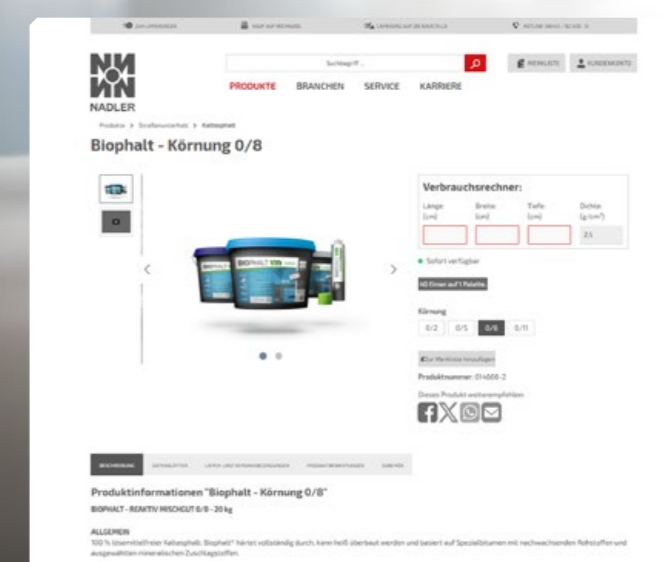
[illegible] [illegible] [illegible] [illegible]

NADLER

Suchbegriff ...

MERKLISTE KUNDENKONTO

PRODUKTE BRANCHEN SERVICE KARRIERE

Produkte > Straßenunterhalt > Kaltasphalt

Biophalt - Körnung 0/8

Verbrauchsrechner:

Länge: (cm) Breite: (cm) Tiefe: (cm) Dichte: (g/cm³)

2.5

Sofort verfügbar

40 Eimer auf 1 Palette

Körnung

0/2 0/5 0/8 0/11

Zur Merkliste hinzufügen

Produktnummer: 014000-2

Dieses Produkt weiterempfehlen

BESCHREIBUNG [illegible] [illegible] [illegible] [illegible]

Produktinformationen "Biophalt - Körnung 0/8"

BIOPHALT - REAKTIV MISCHGUT 0/8 - 20 kg

ALLGEMEIN

100 % lösemittelfreier Kaltasphalt. Biophalt® härtet vollständig durch, kann heiß überbaut werden und basiert auf Spezialbitumen mit nachwachsenden Rohstoffen und ausgewählten mineralischen Zuschlagstoffen.